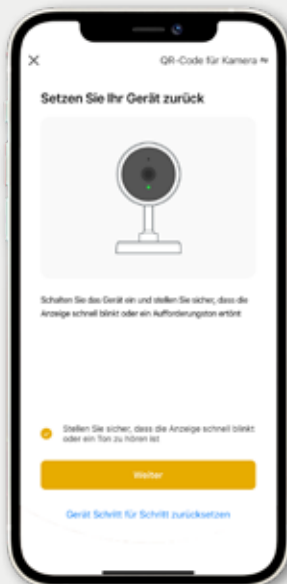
×
QR-Code für Kamera

Setzen Sie Ihr Gerät zurück

Schalten Sie das Gerät ein und stellen Sie sicher, dass die Anzeige schnell blinkt oder ein Aufforderungston ertönt

Stellen Sie sicher, dass die Anzeige schnell blinkt oder ein Ton zu hören ist

Weiter

Gerät Schritt für Schritt zurücksetzen